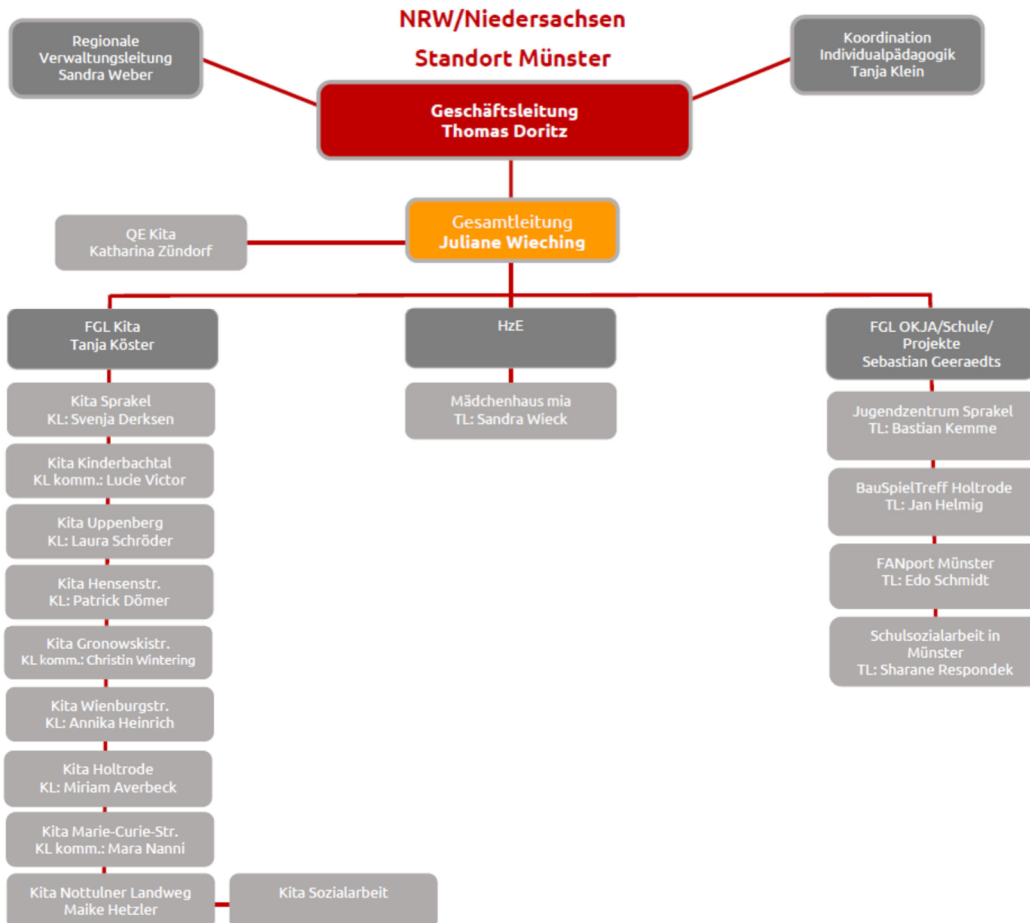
NRW/Niedersachsen
Standort Münster

Regionale Verwaltungsleitung Sandra Weber

Koordination Individualpädagogik Tanja Klein

Geschäftsleitung Thomas Doritz

QE Kita Katharina Zündorf

Gesamtleitung Juliane Wieching

FGL Kita Tanja Köster

HzE

FGL OKJA/Schule/ Projekte Sebastian Geeraedts

Kita Sprakel KL: Svenja Derksen

Kita Kinderbachtal KL komm.: Lucie Victor

Kita Uppenberg KL: Laura Schröder

Kita Hensenstr. KL: Patrick Dömer

Kita Gronowskistr. KL komm.: Christin Wintering

Kita Wienburgstr. KL: Annika Heinrich

Kita Holtrode KL: Miriam Averbeck

Kita Marie-Curie-Str. KL komm.: Mara Nanni

Kita Nottulner Landweg Maike Hetzler

Kita Sozialarbeit

Mädchenhaus mia TL: Sandra Wieck

Jugendzentrum Sprakel TL: Bastian Kemme

BauSpielTreff Holtrode TL: Jan Helmig

FANport Münster TL: Edo Schmidt

Schulsozialarbeit in Münster TL: Sharane Respondek